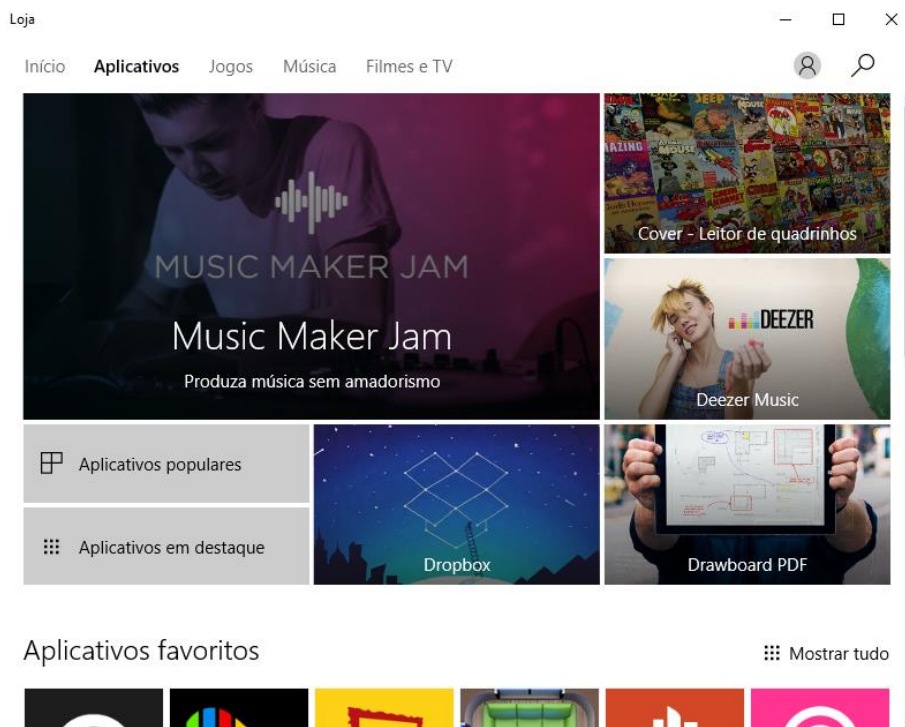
Loja

Início Aplicativos Jogos Música Filmes e TV

MUSIC MAKER JAM

Music Maker Jam

Produza música sem amadorismo

Cover - Leitor de quadrinhos

DEEZER

Deezer Music

Aplicativos populares

Aplicativos em destaque

Dropbox

Drawboard PDF

Aplicativos favoritos

Mostrar tudo